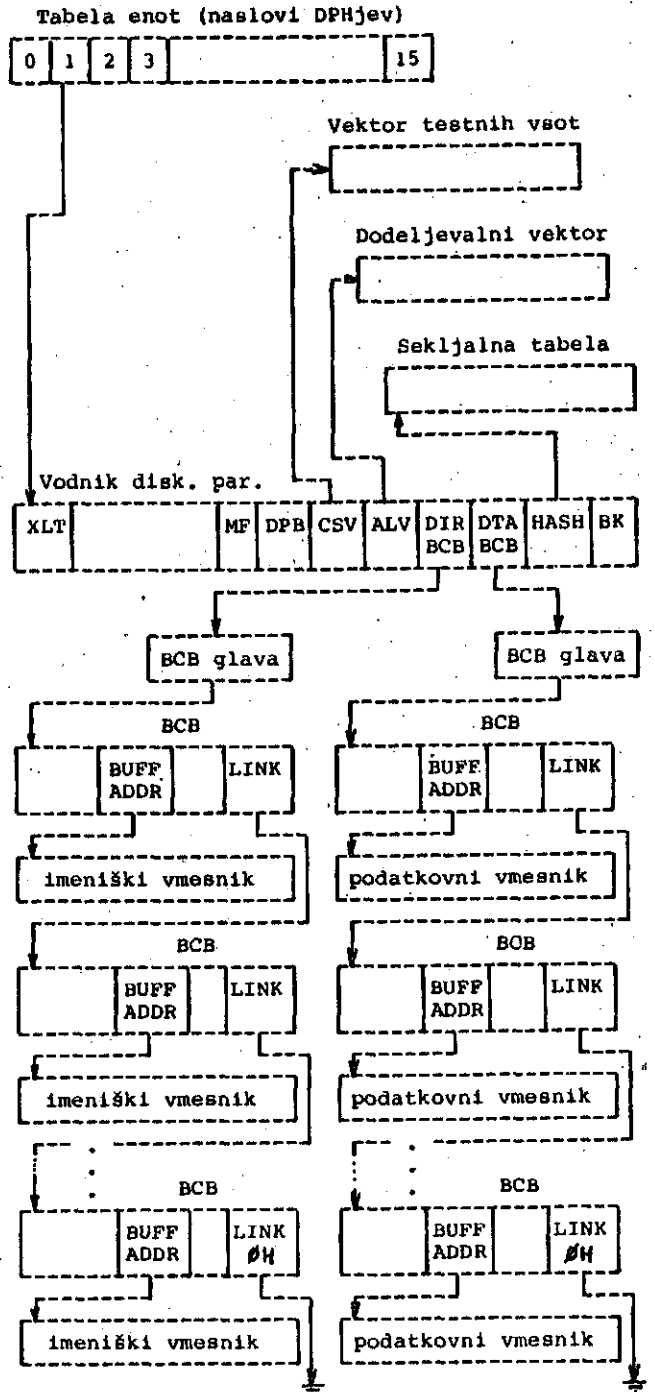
Tabela enot (naslovi DPHjev)

0 1 2 3 15

Vektor testnih vsot

Dodeljevalni vektor

Sekljalna tabela

Vodnik disk. par.

XLT MF DPB CSV ALV DIR BCB DTA BCB HASH BK

BCB glava

BCB glava

BCB

BUFF ADDR LINK

BCB

BUFF ADDR LINK

imeniški vmesnik

podatkovni vmesnik

BCB

BUFF ADDR LINK

BOB

BUFF ADDR LINK

imeniški vmesnik

podatkovni vmesnik

BCB

BUFF ADDR LINK ØH

BCB

BUFF ADDR LINK ØH

imeniški vmesnik

podatkovni vmesnik